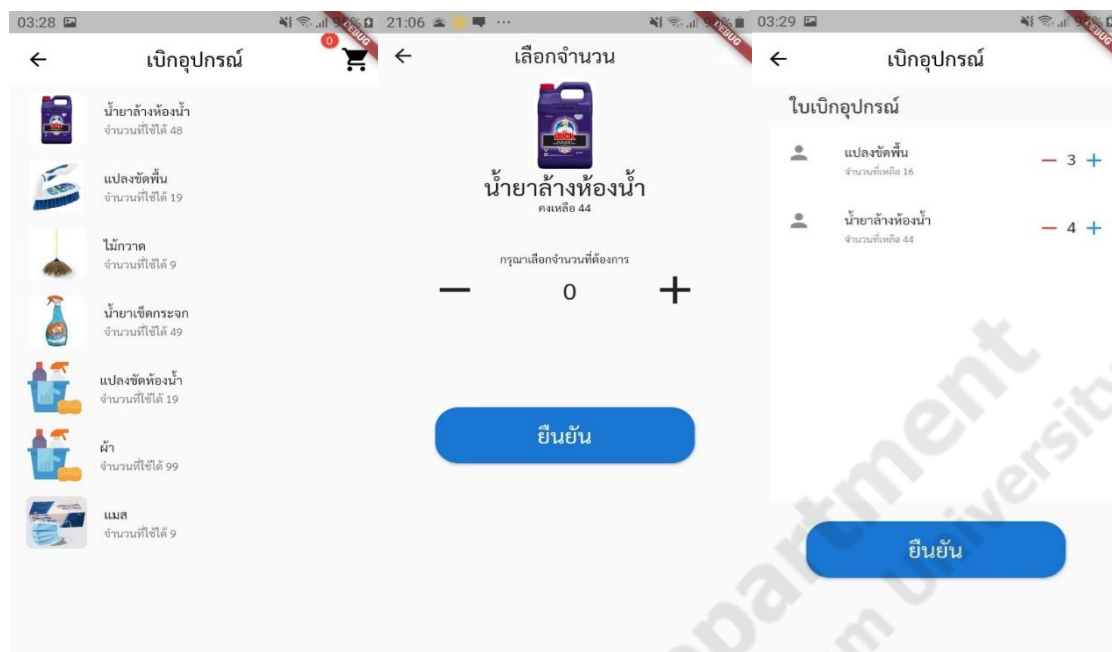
03:28

DEBUG

←

เบิกอุปกรณ์

0

น้ำยาล้างห้องน้ำ
จำนวนที่ใช้ได้ 48

แปลงขัดพื้น
จำนวนที่ใช้ได้ 19

ไม้กวาด
จำนวนที่ใช้ได้ 9

น้ำยาเช็ดกระจก
จำนวนที่ใช้ได้ 49

แปลงขัดห้องน้ำ
จำนวนที่ใช้ได้ 19

ผ้า
จำนวนที่ใช้ได้ 99

แมส
จำนวนที่ใช้ได้ 9

21:06

DEBUG

←

เลือกจำนวน

DUCK

น้ำยาล้างห้องน้ำ
คงเหลือ 44

กรุณาเลือกจำนวนที่ต้องการ

—

0

+

ยืนยัน

03:29

DEBUG

←

เบิกอุปกรณ์

ใบเบิกอุปกรณ์

แปลงขัดพื้น
จำนวนที่เหลือ 16

— 3 +

น้ำยาล้างห้องน้ำ
จำนวนที่เหลือ 44

— 4 +

ยืนยัน

Department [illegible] University